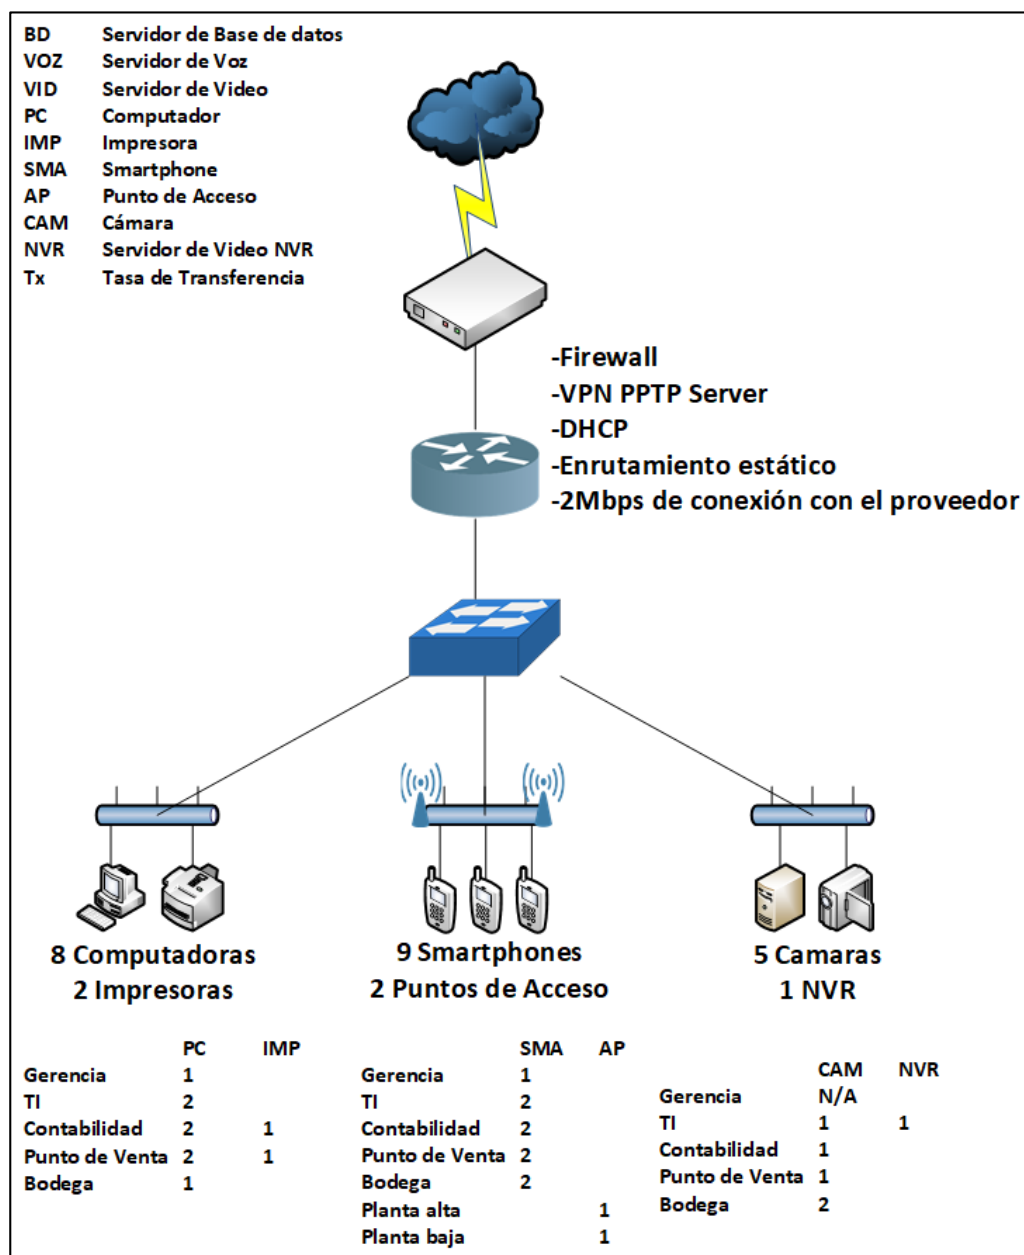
| | |
|---|---|
| BD | Servidor de Base de datos |
| VOZ | Servidor de Voz |
| VID | Servidor de Video |
| PC | Computador |
| IMP | Impresora |
| SMA | Smartphone |
| AP | Punto de Acceso |
| CAM | Cámara |
| NVR | Servidor de Video NVR |
| Tx | Tasa de Transferencia |

-Firewall
-VPN PPTP Server
-DHCP
-Enrutamiento estático
-2Mbps de conexión con el proveedor

8 Computadoras
2 Impresoras

9 Smartphones
2 Puntos de Acceso

5 Camaras
1 NVR

| | PC | IMP |
|---|---|---|
| Gerencia | 1 | |
| TI | 2 | |
| Contabilidad | 2 | 1 |
| Punto de Venta | 2 | 1 |
| Bodega | 1 | |

| | SMA | AP |
|---|---|---|
| Gerencia | 1 | |
| TI | 2 | |
| Contabilidad | 2 | |
| Punto de Venta | 2 | |
| Bodega | 2 | |
| Planta alta | | 1 |
| Planta baja | | 1 |

| | CAM | NVR |
|---|---|---|
| Gerencia | N/A | |
| TI | 1 | 1 |
| Contabilidad | 1 | |
| Punto de Venta | 1 | |
| Bodega | 2 | |